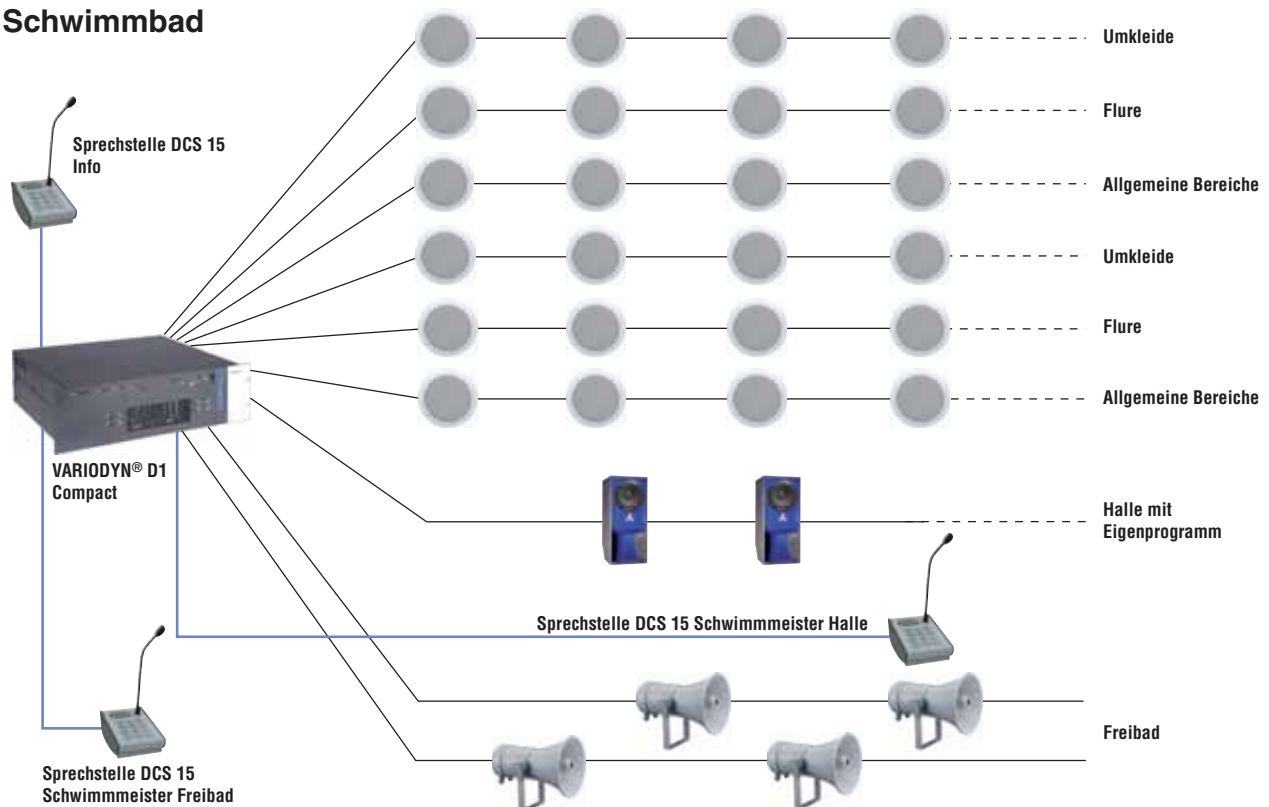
Schwimmbad

Sprechstelle DCS 15
Info

VARIODYN® D1
Compact

Sprechstelle DCS 15
Schwimmmeister Freibad

Umkleide

Flure

Allgemeine Bereiche

Umkleide

Flure

Allgemeine Bereiche

Halle mit
Eigenprogramm

Sprechstelle DCS 15 Schwimmmeister Halle

Freibad